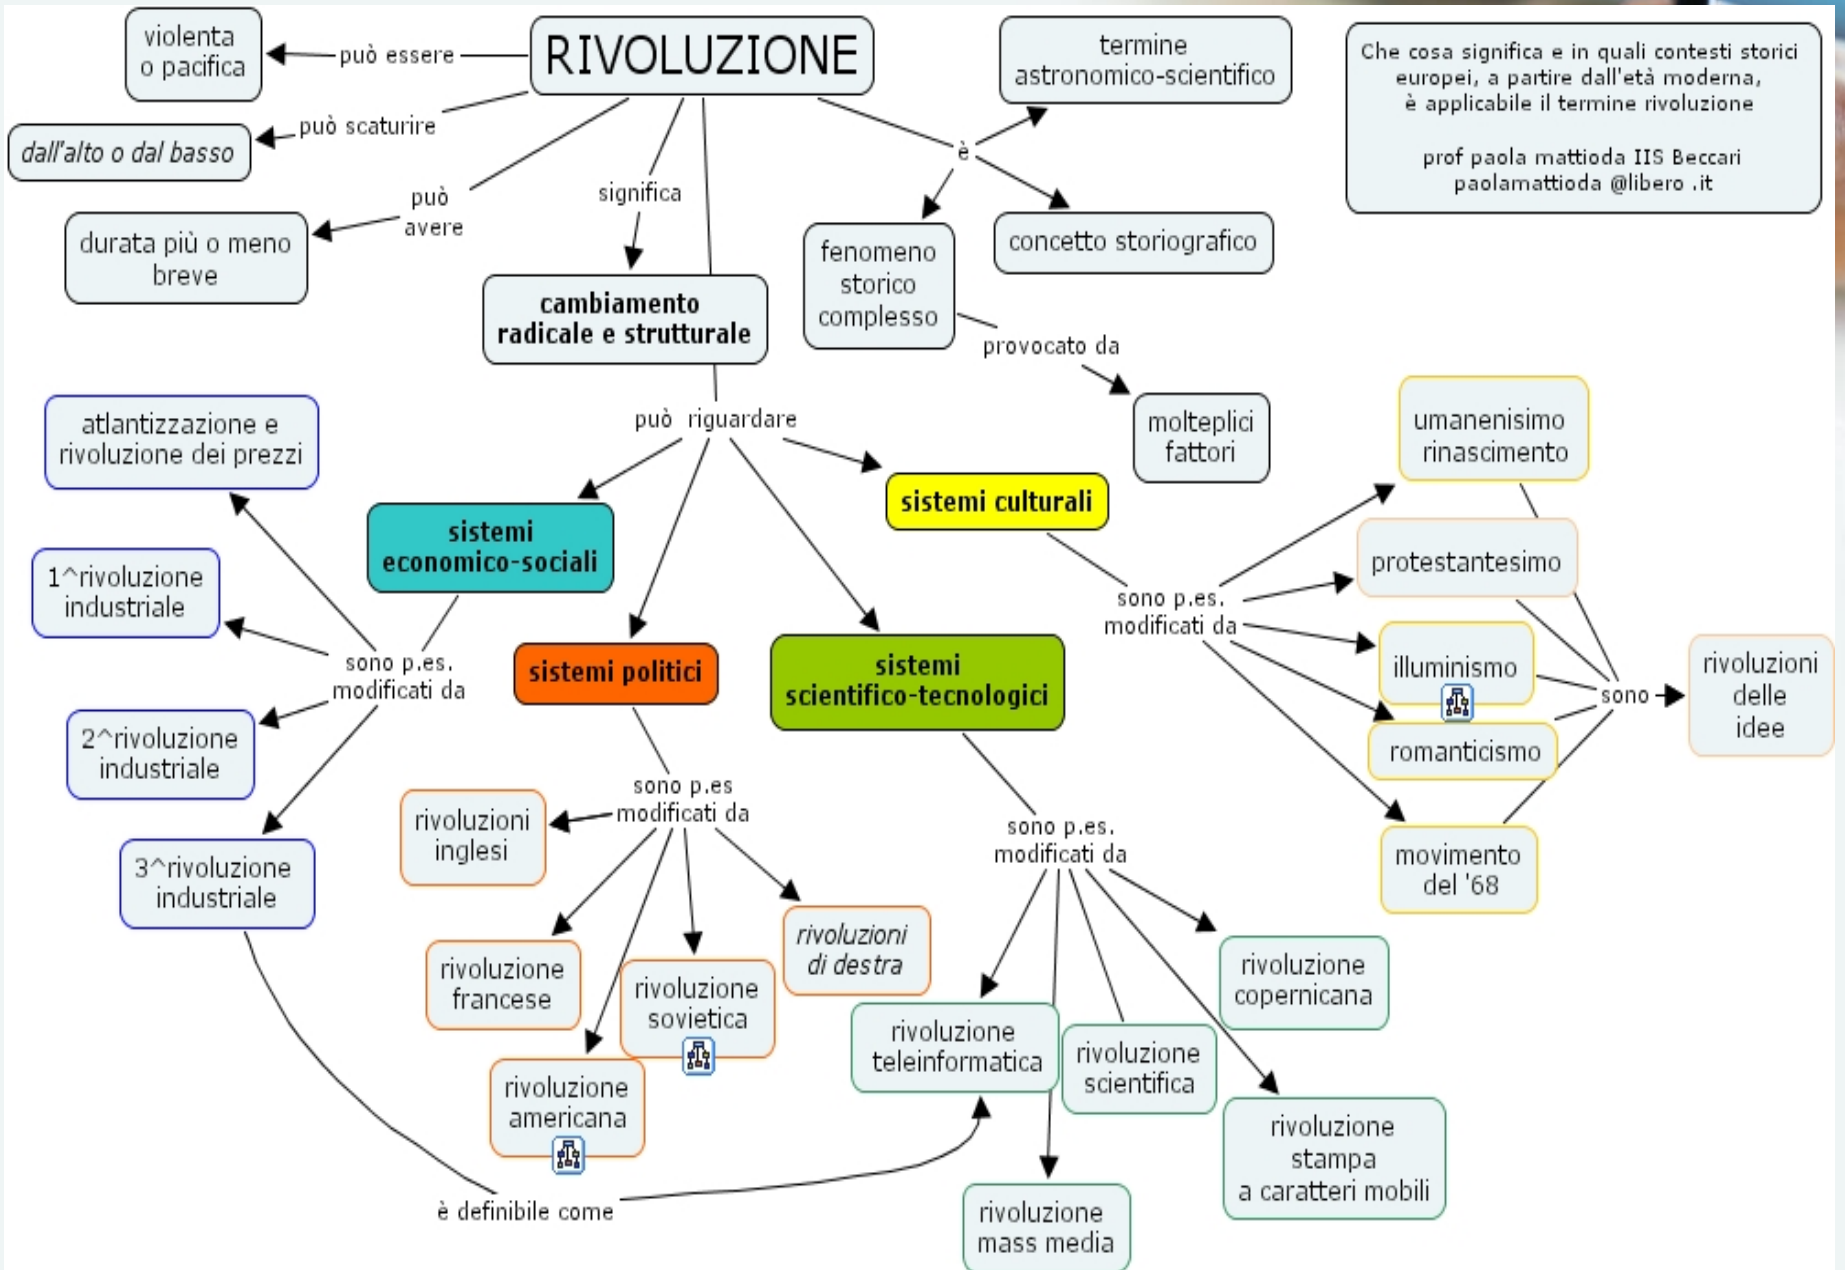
RIVOLUZIONE

può essere
violenta o pacifica

può scaturire
dall'alto o dal basso

può avere
durata più o meno breve

significa
cambiamento radicale e strutturale

è
termine astronomico-scientifico
fenomeno storico complesso
concetto storiografico

provocato da
molteplici fattori

Che cosa significa e in quali contesti storici europei, a partire dall'età moderna, è applicabile il termine rivoluzione

prof paola mattioda IIS Beccari
paolamattioda @libero .it

può riguardare
sistemi economico-sociali
sistemi politici
sistemi scientifico-tecnologici
sistemi culturali

sono p.es. modificati da
atlantizzazione e rivoluzione dei prezzi
1^rivoluzione industriale
2^rivoluzione industriale
3^rivoluzione industriale

sono p.es modificati da
rivoluzioni inglesi
rivoluzione francese
rivoluzione sovietica
rivoluzioni di destra
rivoluzione americana

sono p.es. modificati da
rivoluzione teleinformatica
rivoluzione scientifica
rivoluzione copernicana
rivoluzione stampa a caratteri mobili
rivoluzione mass media

sono p.es. modificati da
umanenisimo rinascimento
protestantesimo
illuminismo
romanticismo
movimento del '68

sono
rivoluzioni delle idee

è definibile come